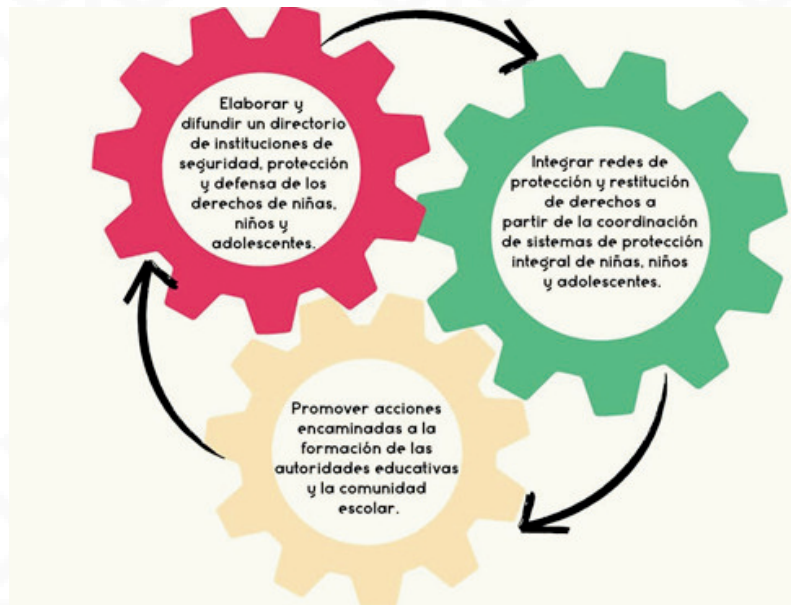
Elaborar y difundir un directorio de instituciones de seguridad, protección y defensa de los derechos de niñas, niños y adolescentes.

Integrar redes de protección y restitución de derechos a partir de la coordinación de sistemas de protección integral de niñas, niños y adolescentes.

Promover acciones encaminadas a la formación de las autoridades educativas y la comunidad escolar.